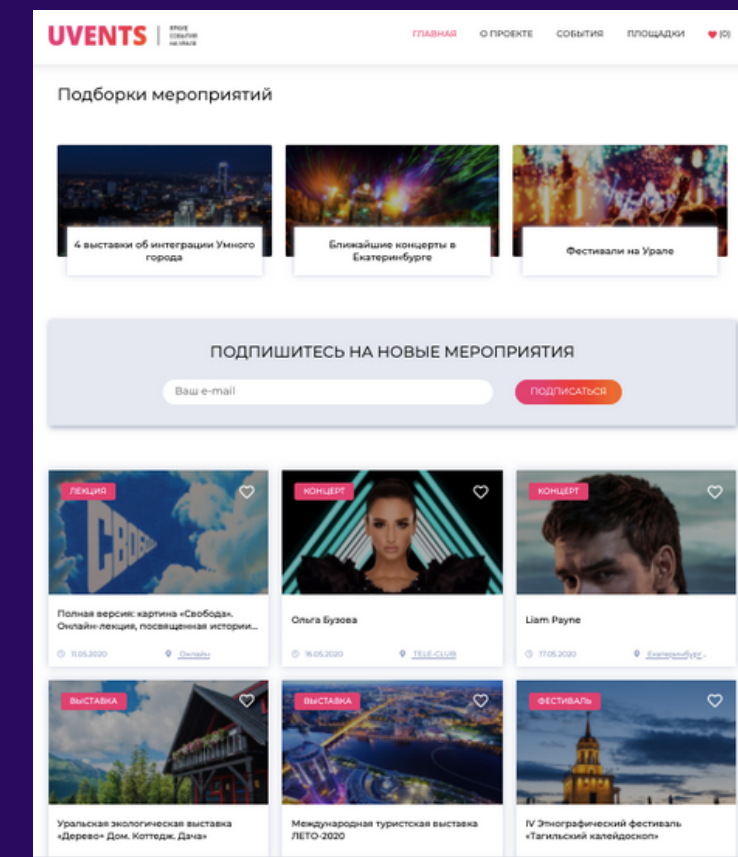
UVENTS | ВСЕ СОБЫТИЯ НА УРАЛЕ

ГЛАВНАЯ О ПРОЕКТЕ СОБЫТИЯ ПЛОЩАДКИ ♥ (0)

Подборки мероприятий

4 выставки об интеграции Умного города

Ближайшие концерты в Екатеринбурге

Фестивали на Урале

ПОДПИШИТЕСЬ НА НОВЫЕ МЕРОПРИЯТИЯ

Ваш e-mail

ПОДПИСАТЬСЯ

ЛЕКЦИЯ

СВОБОДА

Полная версия: картина «Свобода». Онлайн-лекция, посвященная истории...

11.05.2020 Онлайн

КОНЦЕРТ

Ольга Бузова

16.05.2020 TELE-CLUB

КОНЦЕРТ

Liam Payne

17.05.2020 Екатеринбург...

ВЫСТАВКА

Уральская экологическая выставка «Дерево» Дом. Коттедж. Дача»

ВЫСТАВКА

Международная туристская выставка ЛЕТО-2020

ФЕСТИВАЛЬ

IV Этнографический фестиваль «Тагильский калейдоскоп»